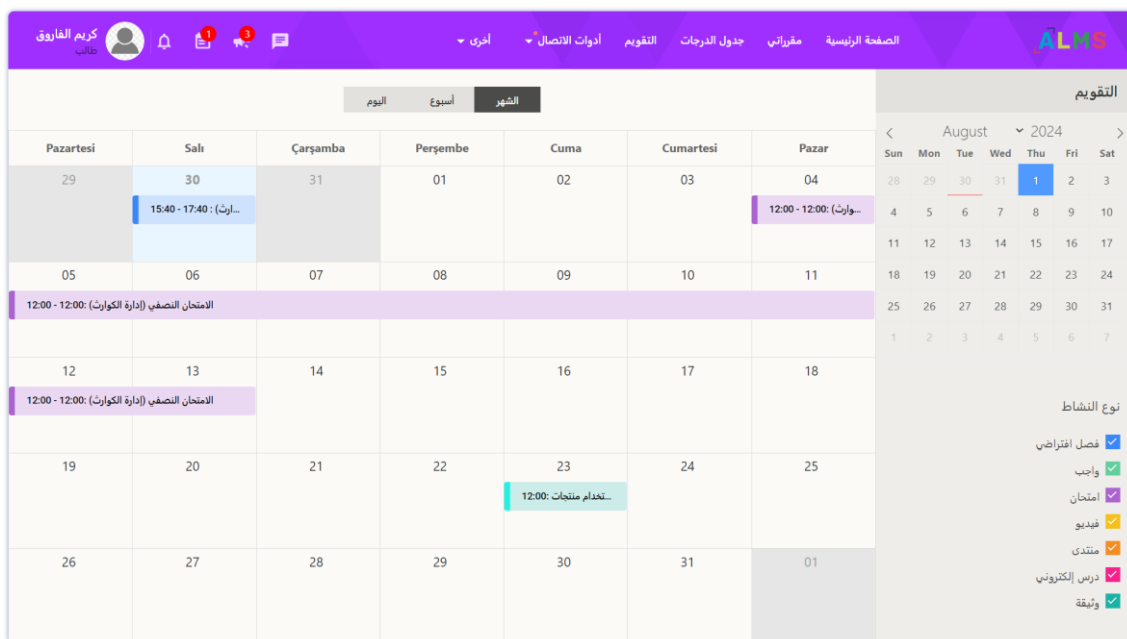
ALMS

الصفحة الرئيسية مقرراتي جدول الدرجات التقويم أدوات الاتصال أخرى

كريم الفاروق
طالب

1 3

التقويم

August 2024

| Sun | Mon | Tue | Wed | Thu | Fri | Sat |
|---|---|---|---|---|---|---|
| 28 | 29 | 30 | 31 | 1 | 2 | 3 |
| 4 | 5 | 6 | 7 | 8 | 9 | 10 |
| 11 | 12 | 13 | 14 | 15 | 16 | 17 |
| 18 | 19 | 20 | 21 | 22 | 23 | 24 |
| 25 | 26 | 27 | 28 | 29 | 30 | 31 |
| 1 | 2 | 3 | 4 | 5 | 6 | 7 |

نوع النشاط
فصل افتراضي
واجب
امتحان
فيديو
منتدى
درس إلكتروني
وثيقة

الشهر أسبوع اليوم

| Pazartesi | Salı | Çarşamba | Perşembe | Cuma | Cumartesi | Pazar |
|---|---|---|---|---|---|---|
| 29 | 30 15:40 - 17:40 : ...ارث) | 31 | 01 | 02 | 03 | 04 12:00 - 12:00: ...وارث) |
| 05 الامتحان النصفي (إدارة الكوارث) :12:00 - 12:00 | 06 | 07 | 08 | 09 | 10 | 11 |
| 12 الامتحان النصفي (إدارة الكوارث) :12:00 - 12:00 | 13 | 14 | 15 | 16 | 17 | 18 |
| 19 | 20 | 21 | 22 | 23 ...تخدام منتجات :12:00 | 24 | 25 |
| 26 | 27 | 28 | 29 | 30 | 31 | 01 |